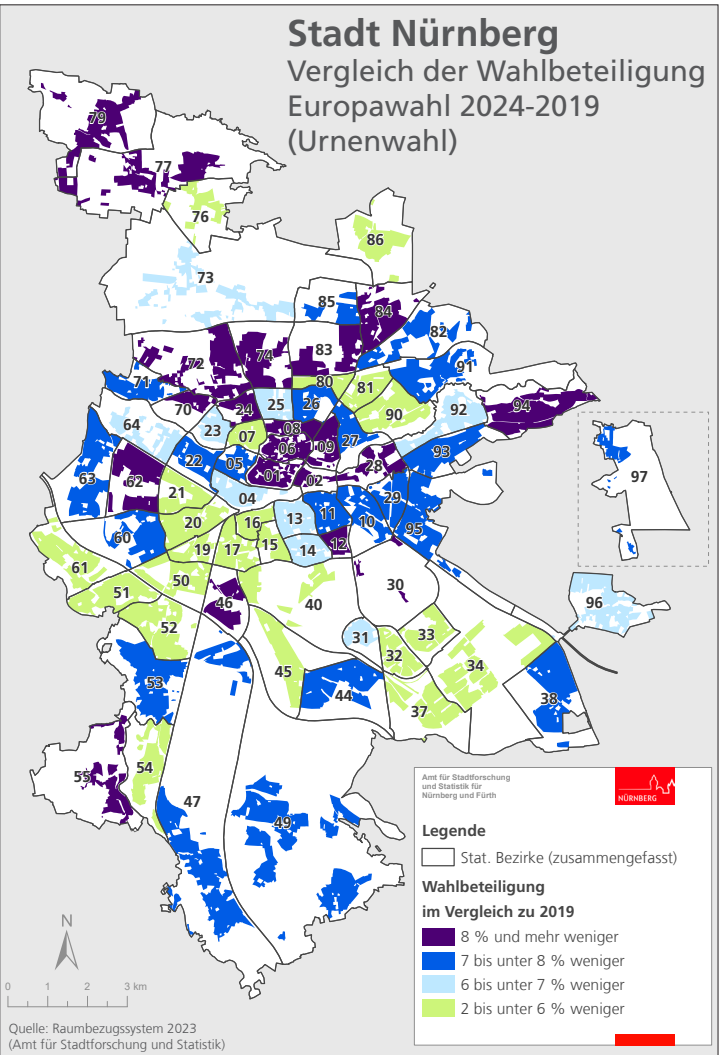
Stadt Nürnberg
Vergleich der Wahlbeteiligung
Europawahl 2024-2019
(Urnenwahl)

79
77
76
86
73
85
84
82
72
74
83
91
71
80
81
70
24
25
26
90
92
94
64
23
07
08
09
27
22
05
06
28
93
63
62
01
02
21
04
29
97
20
16
13
11
10
95
60
19
17
15
14
12
61
50
30
51
46
40
96
52
31
33
32
34
53
45
44
38
37
55
54
47
49

Amt für Stadtforschung und Statistik für Nürnberg und Fürth
NÜRNBERG

Legende
Stat. Bezirke (zusammengefasst)
Wahlbeteiligung im Vergleich zu 2019
8 % und mehr weniger
7 bis unter 8 % weniger
6 bis unter 7 % weniger
2 bis unter 6 % weniger

N
0 1 2 3 km

Quelle: Raumbezugssystem 2023
(Amt für Stadtforschung und Statistik)